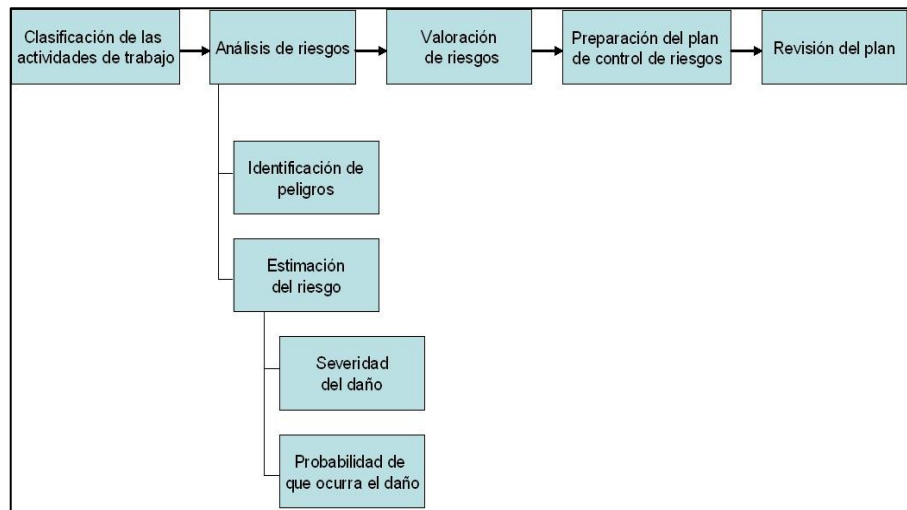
Clasificación de las actividades de trabajo

Análisis de riesgos

Valoración de riesgos

Preparación del plan de control de riesgos

Revisión del plan

Identificación de peligros

Estimación del riesgo

Severidad del daño

Probabilidad de que ocurra el daño